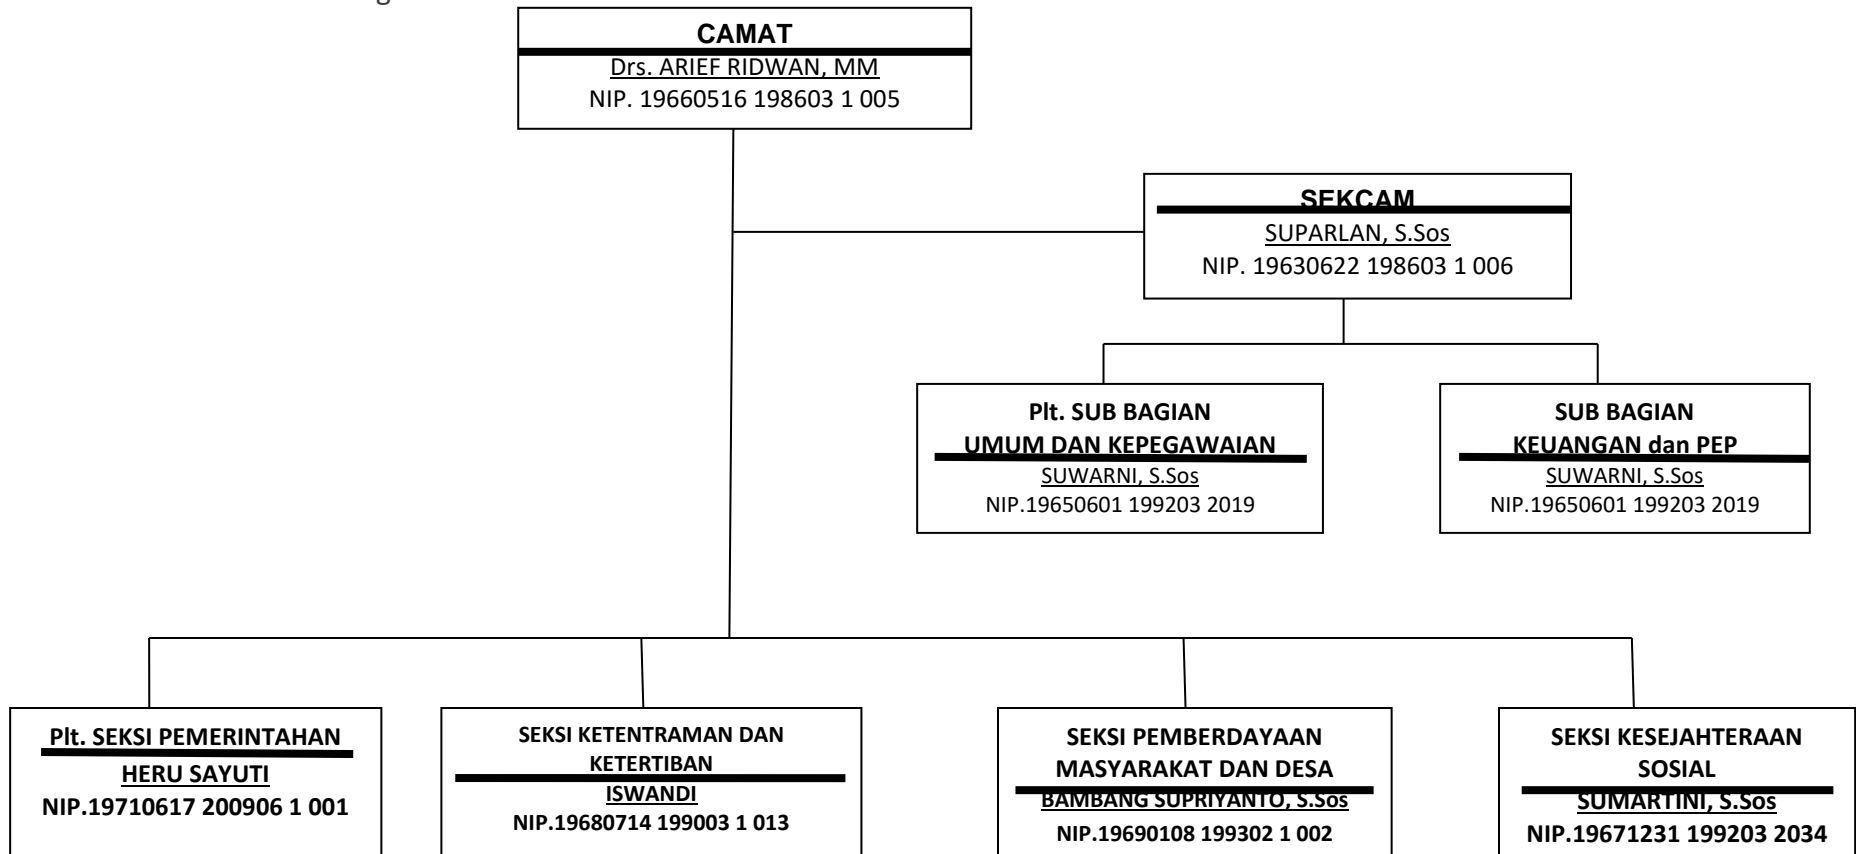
CAMAT
Drs. ARIEF RIDWAN, MM
NIP. 19660516 198603 1 005

SEKCAM
SUPARLAN, S.Sos
NIP. 19630622 198603 1 006

Plt. SUB BAGIAN
UMUM DAN KEPEGAWAIAN
SUWARNI, S.Sos
NIP.19650601 199203 2019

SUB BAGIAN
KEUANGAN dan PEP
SUWARNI, S.Sos
NIP.19650601 199203 2019

Plt. SEKSI PEMERINTAHAN
HERU SAYUTI
NIP.19710617 200906 1 001

SEKSI KETENTRAMAN DAN KETERTIBAN
ISWANDI
NIP.19680714 199003 1 013

SEKSI PEMBERDAYAAN MASYARAKAT DAN DESA
BAMBANG SUPRIYANTO, S.Sos
NIP.19690108 199302 1 002

SEKSI KESEJAHTERAAN SOSIAL
SUMARTINI, S.Sos
NIP.19671231 199203 2034